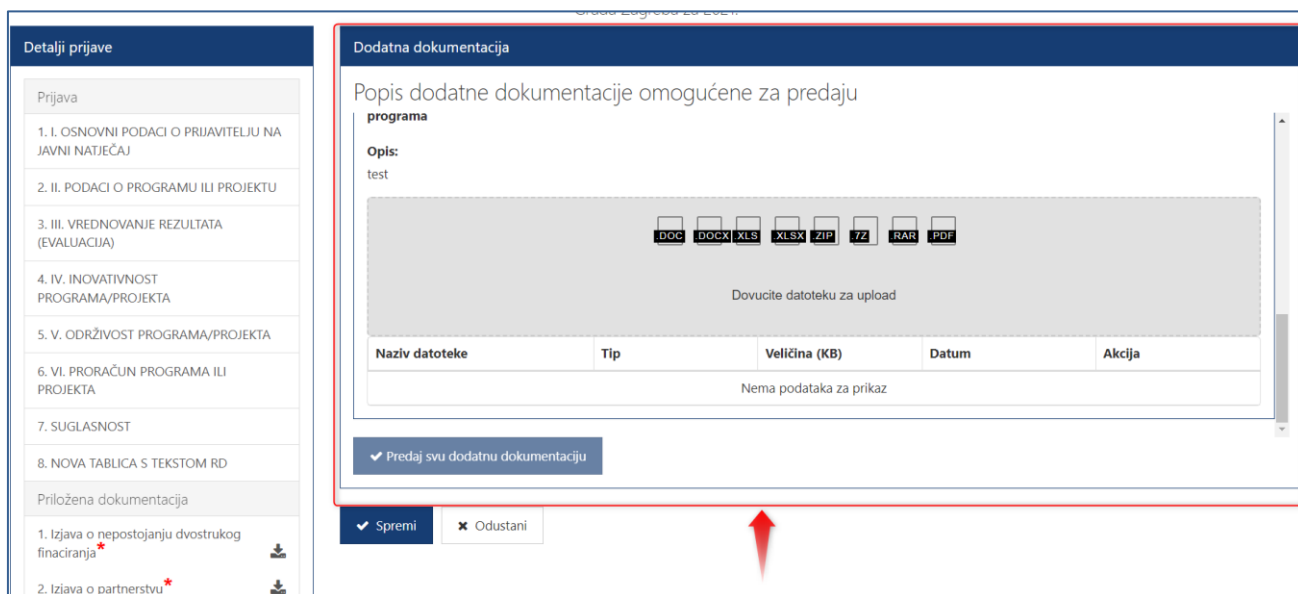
Detalji prijave

Prijava

1. I. OSNOVNI PODACI O PRIJAVITELJU NA JAVNI NATJEČAJ

2. II. PODACI O PROGRAMU ILI PROJEKTU

3. III. VREDNOVANJE REZULTATA (EVALUACIJA)

4. IV. INOVATIVNOST PROGRAMA/PROJEKTA

5. V. ODRŽIVOST PROGRAMA/PROJEKTA

6. VI. PRORAČUN PROGRAMA ILI PROJEKTA

7. SUGLASNOST

8. NOVA TABLICA S TEKSTOM RD

Priložena dokumentacija

1. Izjava o nepostojanju dvostrukog finaciranja*

2. Izjava o partnerstvu*

Dodatna dokumentacija

Popis dodatne dokumentacije omogućene za predaju

programa

Opis:

test

.DOC .DOCX .XLS .XLSX .ZIP .7Z .RAR .PDF

Dovucite datoteku za upload

| Naziv datoteke | Tip | Veličina (KB) | Datum | Akcija |
|---|---|---|---|---|
| Nema podataka za prikaz | | | | |

Predaj svu dodatnu dokumentaciju

Spremi

Odustani